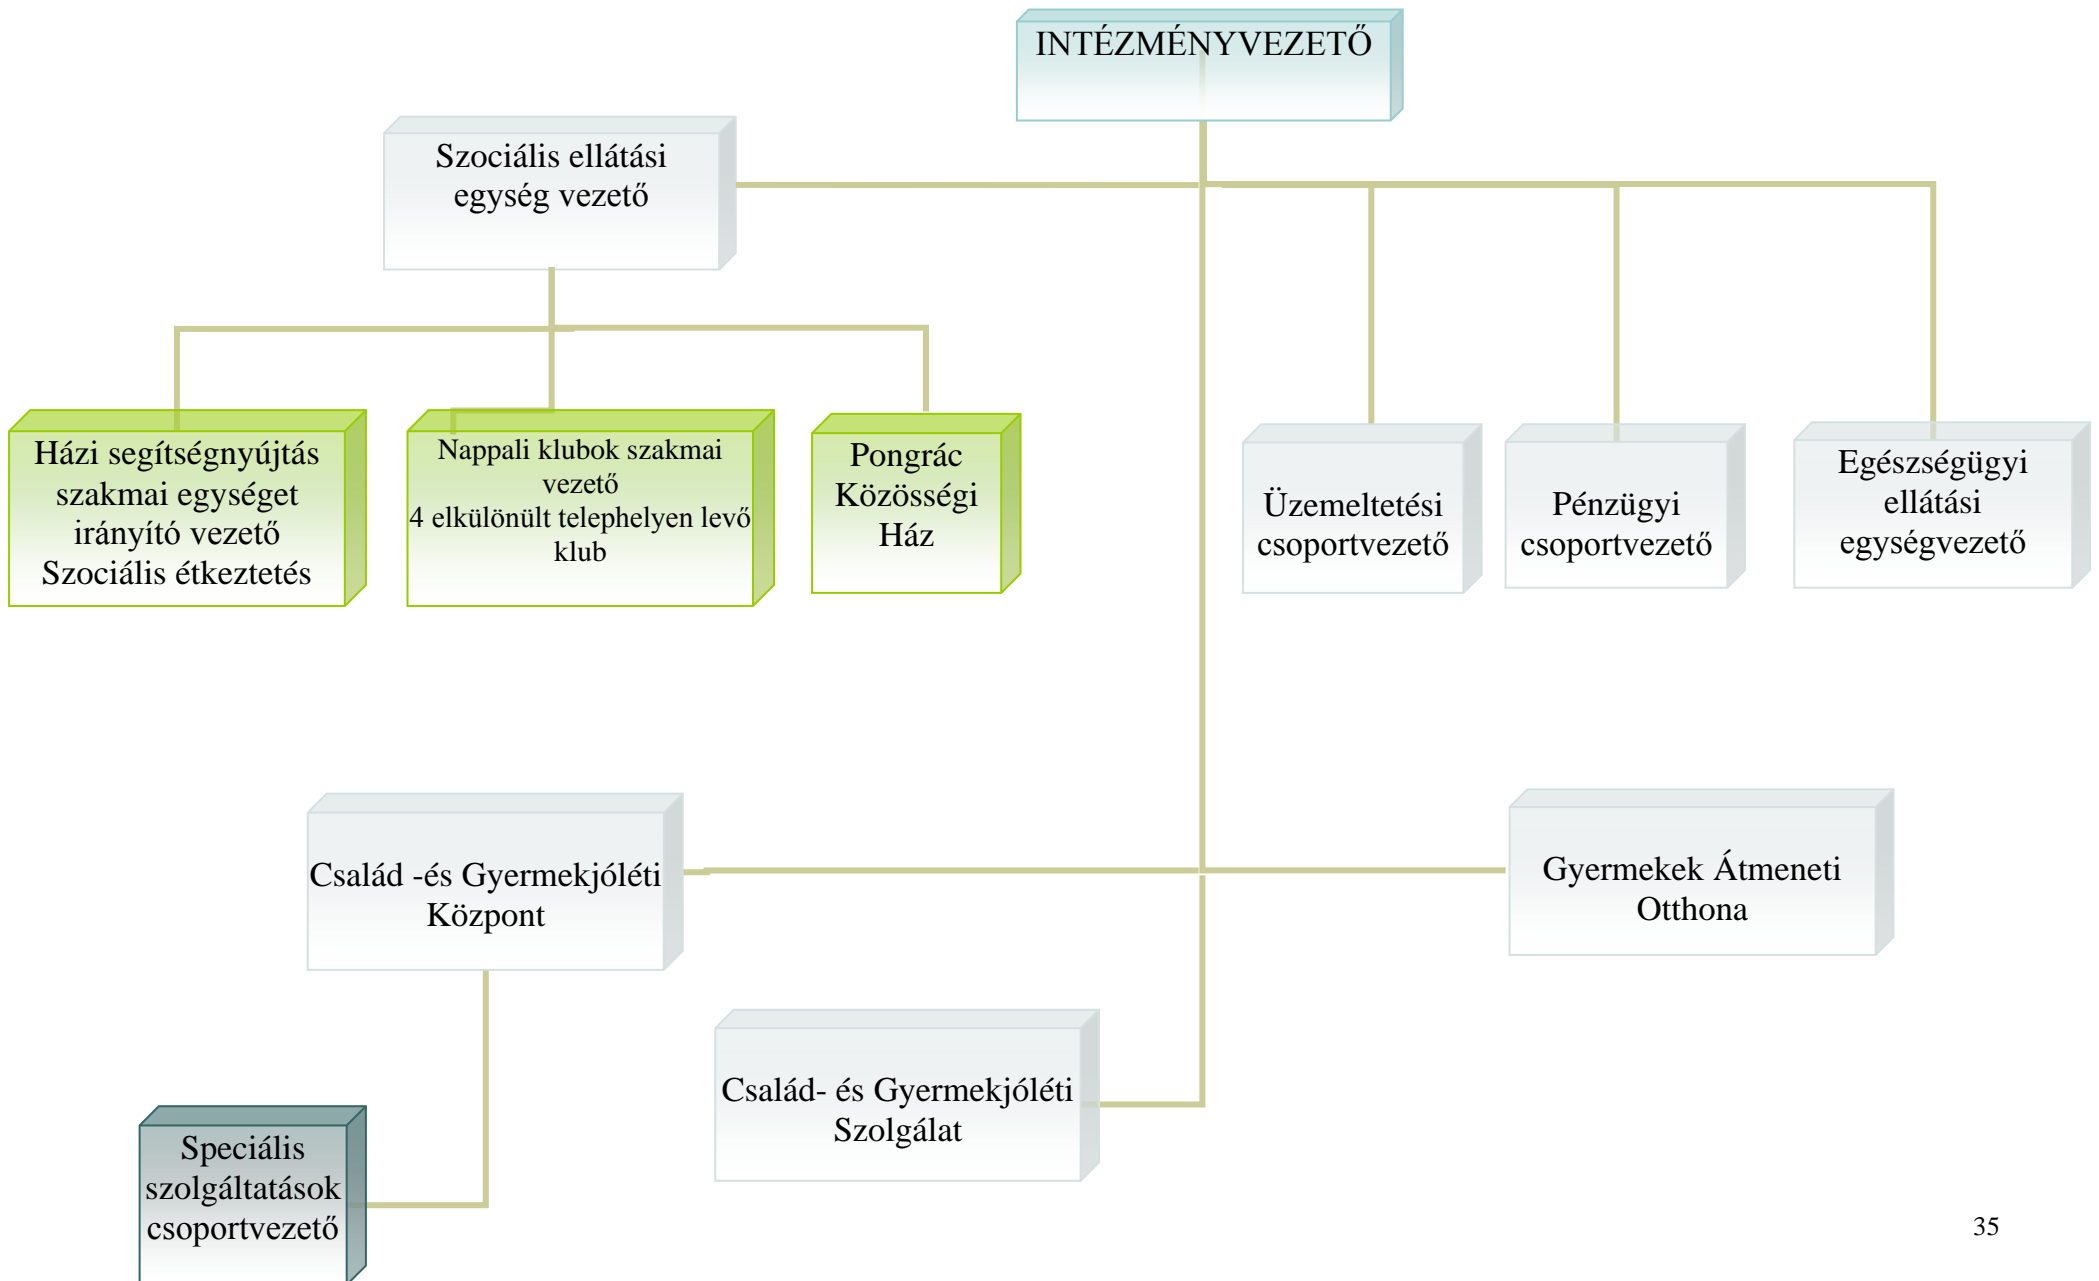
INTÉZMÉNYVEZETŐ

Szociális ellátási egység vezető

Házi segítségnyújtás szakmai egységet irányító vezető Szociális étkeztetés

Nappali klubok szakmai vezető
4 elkülönült telephelyen levő klub

Pongrác Közösségi Ház

Üzemeltetési csoportvezető

Pénzügyi csoportvezető

Egészségügyi ellátási egységvezető

Család -és Gyermekjóléti Központ

Gyermekek Átmeneti Otthona

Család- és Gyermekjóléti Szolgálat

Speciális szolgáltatások csoportvezető

35